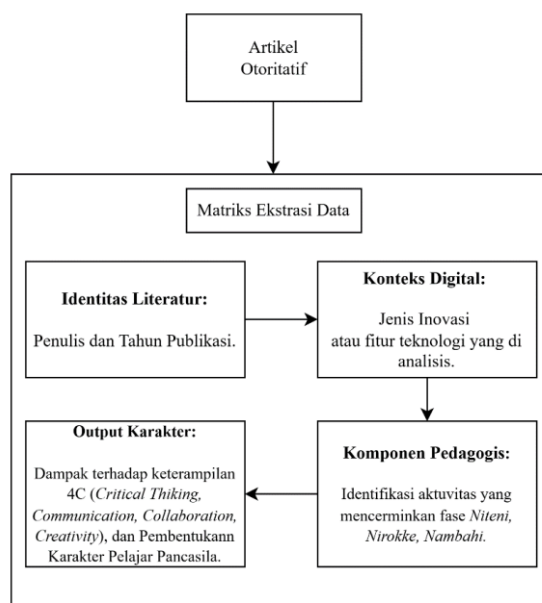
Artikel
Otoritatif

Matriks Ekstrasi Data

Identitas Literatur:

Penulis dan Tahun Publikasi.

Konteks Digital:

Jenis Inovasi atau fitur teknologi yang di analisis.

Komponen Pedagogis:

Identifikasi aktuvitas yang mencerminkan fase Niteni, Nirokke, Nambahi.

Output Karakter:

Dampak terhadap keterampilan 4C (Critical Thiking, Communication, Collaboration, Creativity), dan Pembentukann Karakter Pelajar Pancasila.